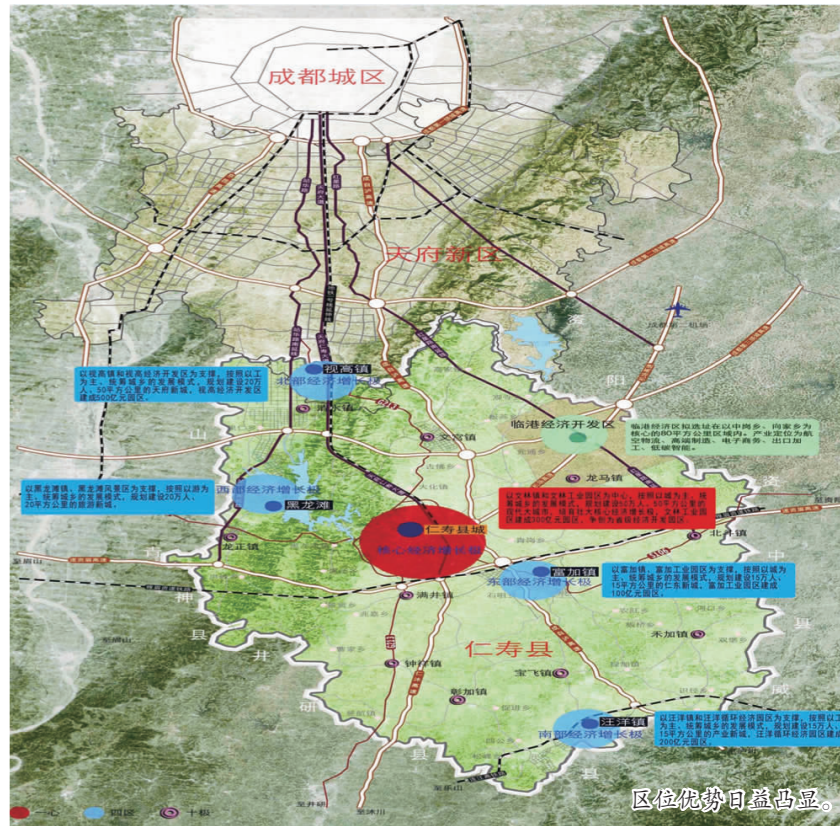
成都城区

天府新区

视高镇
北部经济增长极

以视高镇和视高经济开发区为支撑，按照以工为主、统筹城乡的发展模式，规划建设20万人、50平方公里的天府新城，视高经济开发区建成500亿元园区。

临港经济开发区

临港经济区拟选址在以中周乡、向家乡为核心的80平方公里区域内，产业定位为航空物流、高端制造、电子商务、出口加工、低碳智能。

文宫镇

龙马镇

西部经济增长极
黑龙滩

以黑龙滩镇、黑龙滩风景区为支撑，按照以游为主、统筹城乡的发展模式，规划建设20万人、20平方公里的旅游新城。

仁寿县城
核心经济增长极

以文林镇和文林工业园区为中心，按照以城为主、统筹城乡的发展模式，规划建设50万人、65平方公里的现代大城市，培育壮大核心经济增长极，文林工业园区建成300亿元园区，争创省级经济开发区。

北斗镇

龙正镇

富加镇
东部经济增长极

以富加镇、富加工业园区为支撑，按照以城为主、统筹城乡的发展模式，规划建设15万人、15平方公里的东部新城，富加工业园区建成100亿元园区。

满井镇

仁寿县

禾加镇

钟祥镇

宝飞镇

彰加镇

汪洋镇
南部经济增长极

以汪洋镇和汪洋循环经济园区为支撑，按照以工为主、统筹城乡的发展模式，规划建设15万人、15平方公里的产业新城，汪洋循环经济园区建成200亿元园区。

一心　四区　十极

区位优势日益凸显。